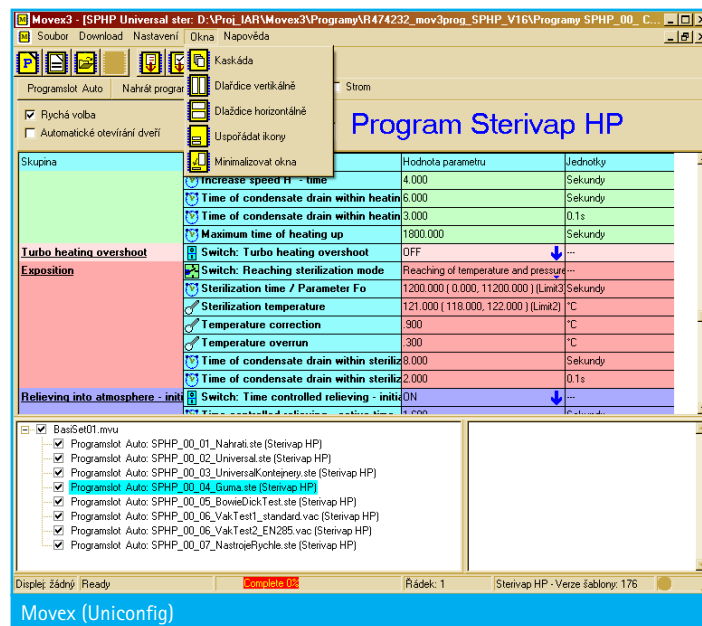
Movex3 - [SPHP Universal ster: D:\Proj_IAR\Movex3\Programy\R474232_mov3prog_SPHP_V16\Programy SPHP_00_ C...

Soubor Download Nastavení Okna Nápověda

Kaskáda
Dlaždice vertikálně
Dlaždice horizontálně
Uspořádat ikony
Minimalizovat okna

Programslot Auto Nahrát program

Strom

Rychlá volba
Automatické otevírání dveří

Program Sterivap HP

| Skupina | | Hodnota parametru | Jednotky |
|---|---|---|---|
| | Increase speed H - time | 4.000 | Sekundy |
| | Time of condensate drain within heatin | 6.000 | Sekundy |
| | Time of condensate drain within heatin | 3.000 | 0.1s |
| | Maximum time of heating up | 1800.000 | Sekundy |
| Turbo heating overshoot | Switch: Turbo heating overshoot | OFF | --- |
| Exposition | Switch: Reaching sterilization mode | Reaching of temperature and pressure | --- |
| | Sterilization time / Parameter Fo | 1200.000 ( 0.000, 11200.000 ) (Limit3 | Sekundy |
| | Sterilization temperature | 121.000 ( 118.000, 122.000 ) (Limit2) | °C |
| | Temperature correction | .900 | °C |
| | Temperature overrun | .300 | °C |
| | Time of condensate drain within sterili | 8.000 | Sekundy |
| | Time of condensate drain within sterili | 2.000 | 0.1s |
| Relieving into atmosphere - initi | Switch: Time controlled relieving - initia | ON | --- |
| | Time controlled relieving - active tim | 1.000 | Sekundy |

BasiSet01.mvu
Programslot Auto: SPHP_00_01_Nahrati.ste (Sterivap HP)
Programslot Auto: SPHP_00_02_Universal.ste (Sterivap HP)
Programslot Auto: SPHP_00_03_UniversalKontejnery.ste (Sterivap HP)
Programslot Auto: SPHP_00_04_Guma.ste (Sterivap HP)
Programslot Auto: SPHP_00_05_BowieDickTest.ste (Sterivap HP)
Programslot Auto: SPHP_00_06_VakTest1_standard.vac (Sterivap HP)
Programslot Auto: SPHP_00_06_VakTest2_EN285.vac (Sterivap HP)
Programslot Auto: SPHP_00_07_NastrojeRychle.ste (Sterivap HP)

Displej: žádný Ready Complete 0% Řádek: 1 Sterivap HP - Verze šablony: 176

Movex (Uniconfig)